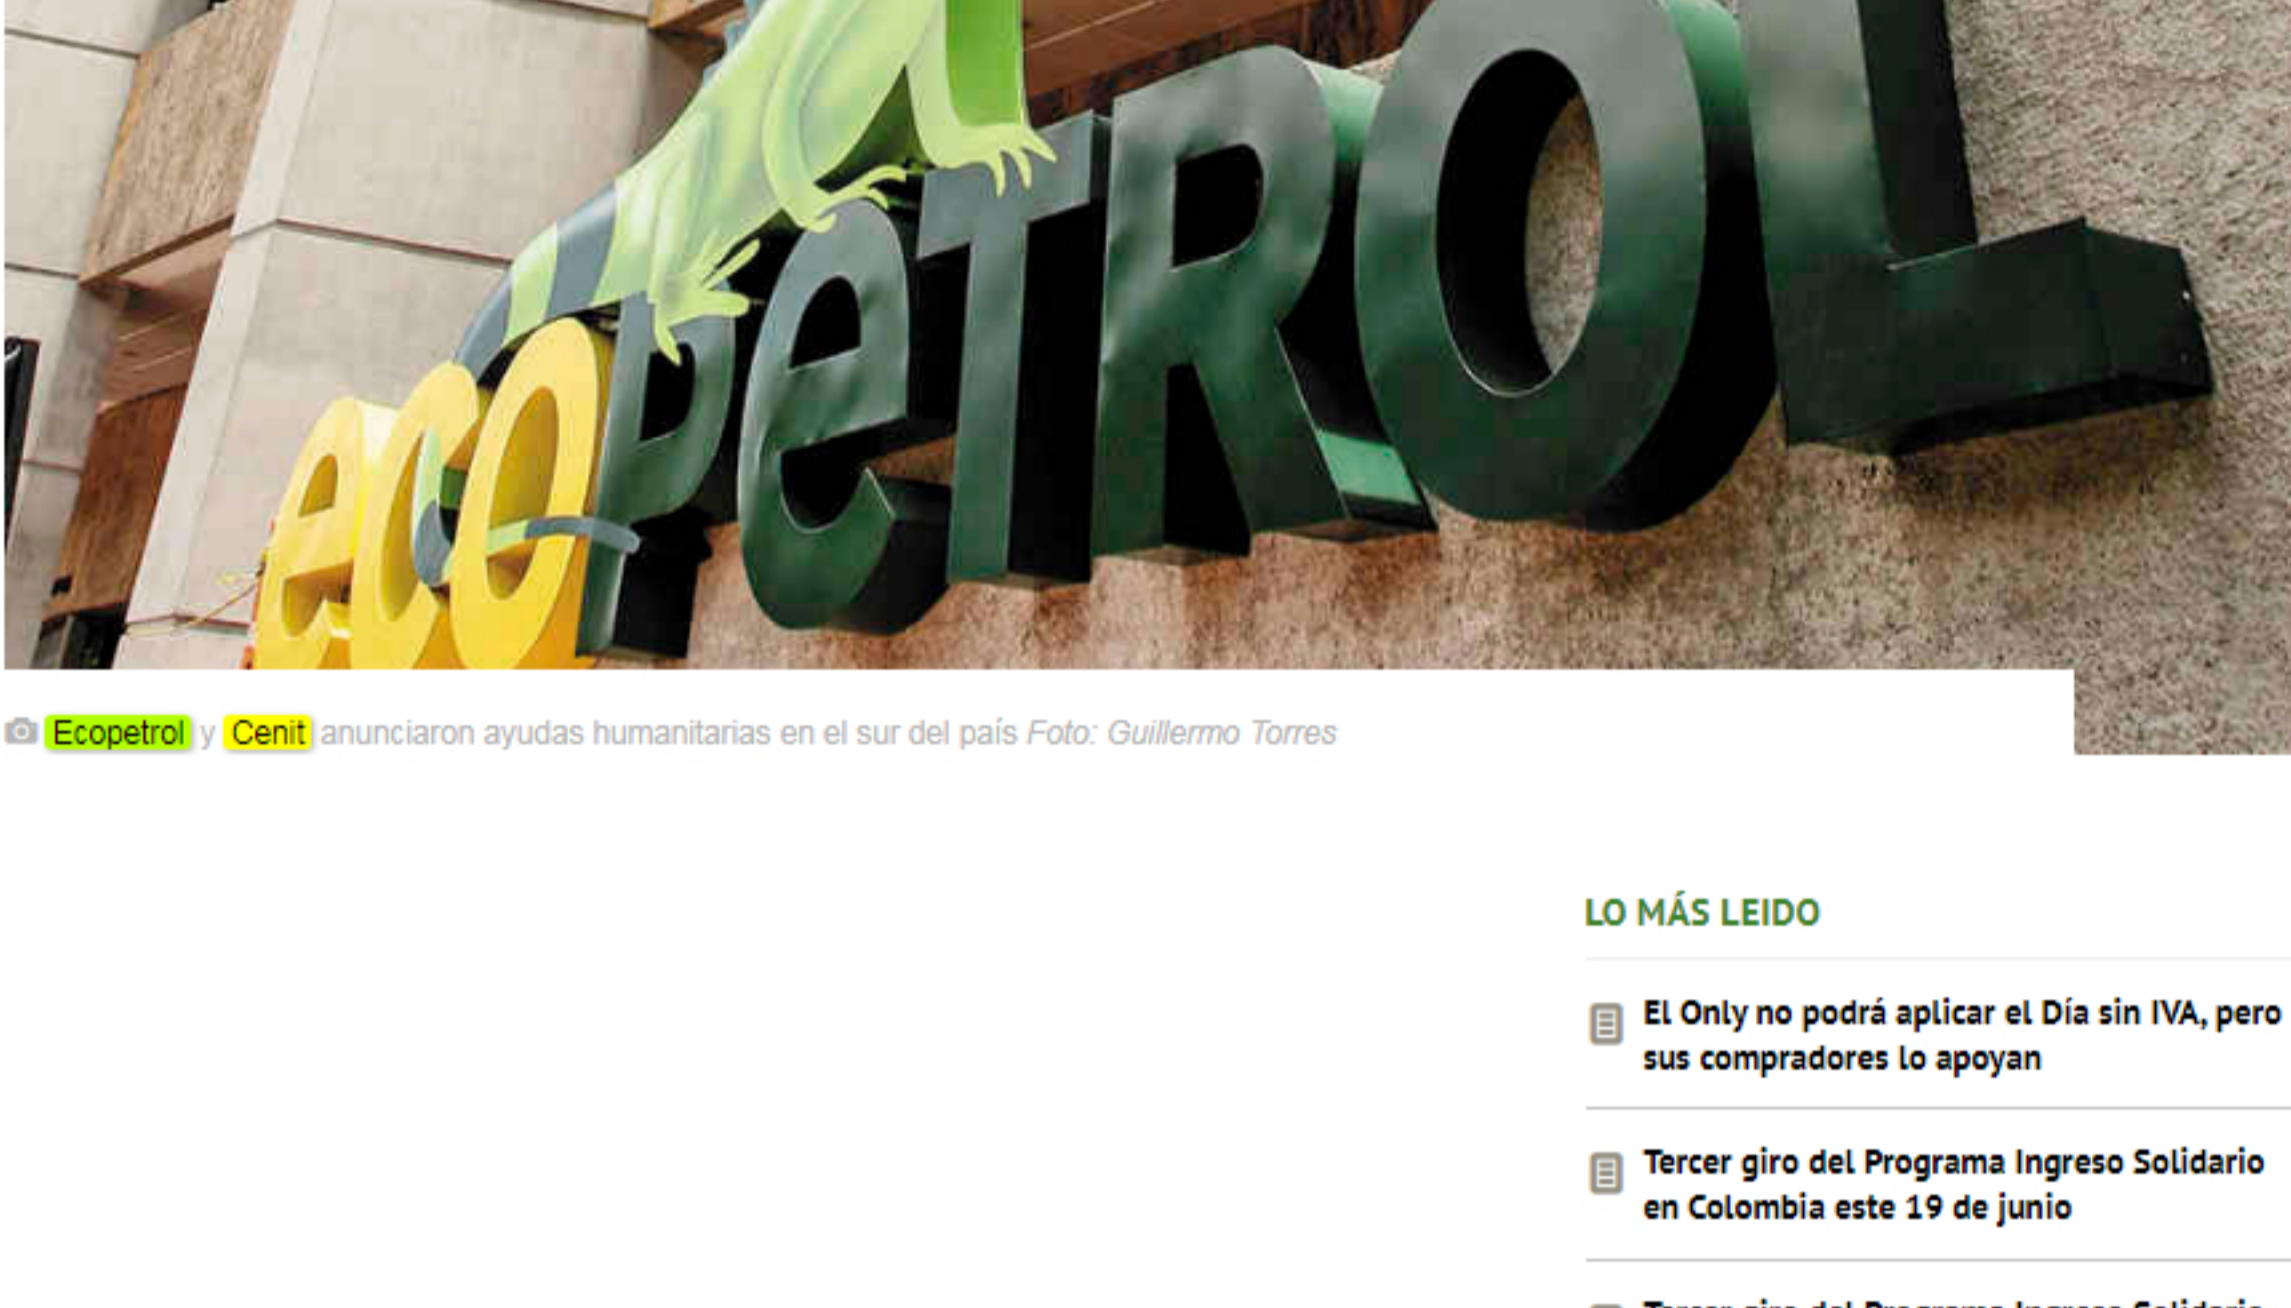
ecopetrol

Ecopetrol y Cenit anunciaron ayudas humanitarias en el sur del país Foto: Guillermo Torres

LO MÁS LEIDO

El Only no podrá aplicar el Día sin IVA, pero sus compradores lo apoyan

Tercer giro del Programa Ingreso Solidario en Colombia este 19 de junio

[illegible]